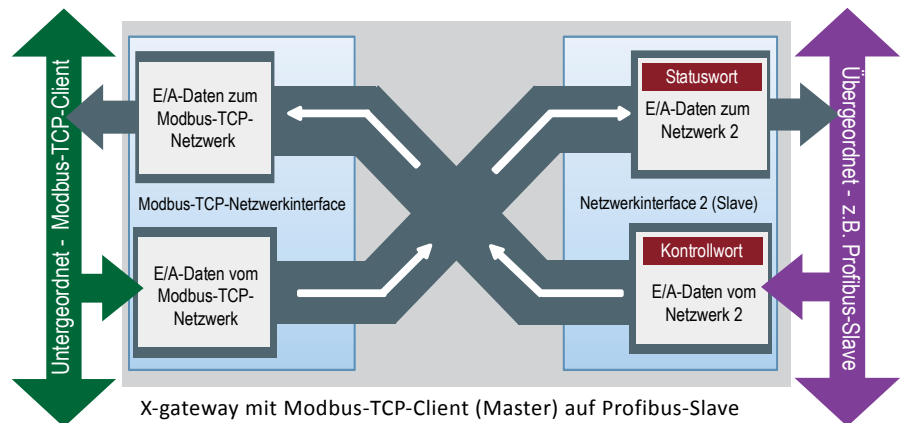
Untergeordnet - Modbus-TCP-Client

E/A-Daten zum Modbus-TCP-Netzwerk

Modbus-TCP-Netzwerkinterface

E/A-Daten vom Modbus-TCP-Netzwerk

Statuswort

E/A-Daten zum Netzwerk 2

Netzwerkinterface 2 (Slave)

Kontrollwort

E/A-Daten vom Netzwerk 2

Übergeordnet - z.B. Profibus-Slave

X-gateway mit Modbus-TCP-Client (Master) auf Profibus-Slave